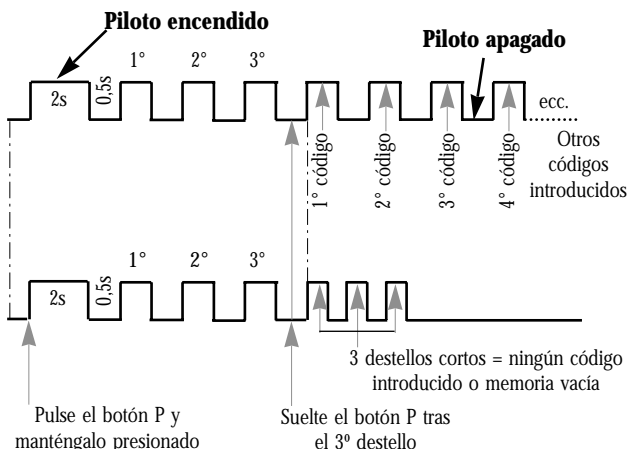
Piloto encendido

2s

0,5s

1°

2°

3°

Piloto apagado

ecc.

1° código

2° código

3° código

4° código

Otros códigos introducidos

2s

0,5s

1°

2°

3°

3 destellos cortos = ningún código introducido o memoria vacía

Pulse el botón P y manténgalo presionado

Suelte el botón P tras el 3º destello